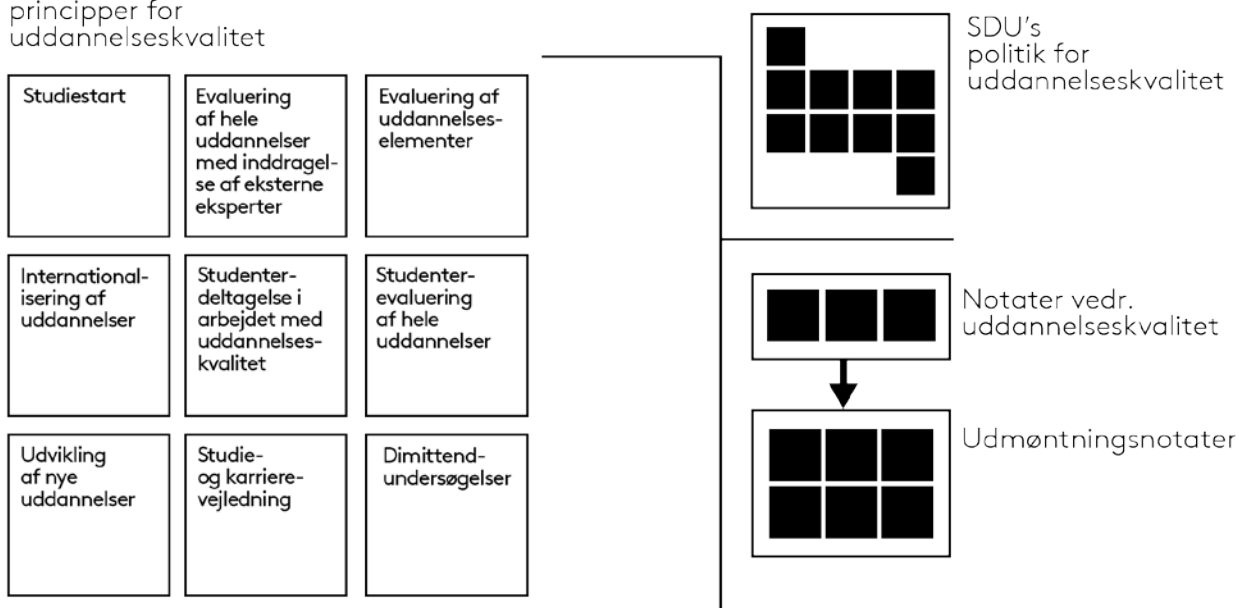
principper for uddannelseskvalitet

Studiestart

Evaluering af hele uddannelser med inddragelse af eksterne eksperter

Evaluering af uddannelseselementer

Internationalisering af uddannelser

Studenterdeltagelse i arbejdet med uddannelseskvalitet

Studenterevaluering af hele uddannelser

Udvikling af nye uddannelser

Studie- og karrierevejledning

Dimittendundersøgelser

SDU's politik for uddannelseskvalitet

Notater vedr. uddannelseskvalitet

Udmøntningsnotater